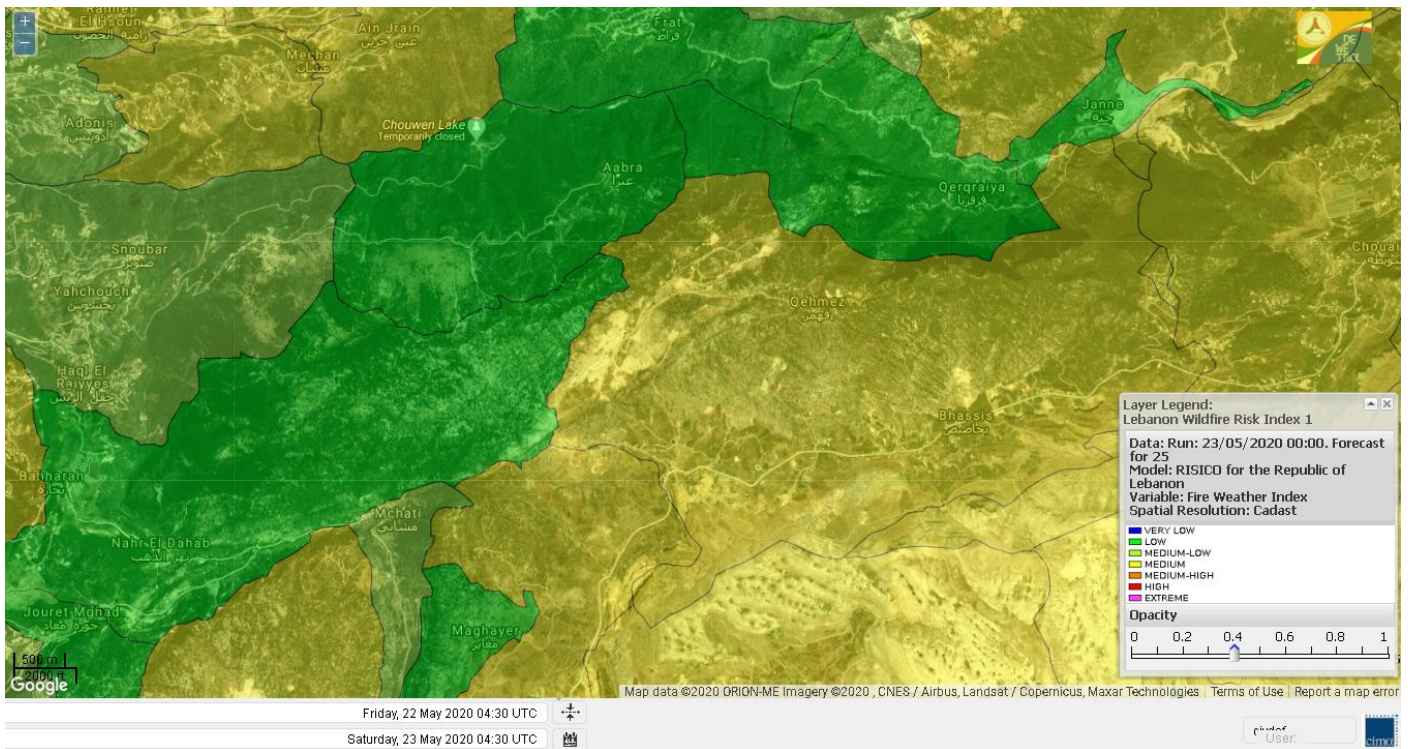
+
−
Ramlet El Isoun رامية الحصوية
Ain Jrain عين جرين
Mechan مشان
Frat فراط
Adonis أدونيس
Chouwen Lake
Temporarily closed
Aabra عبرا
Janne جنة
Qerqraiya قرقريا
Snoubar صنوبر
Yahchouch يحشوش
Choual
Qehmez قهمز
Haql El Raiyes حقل الريس
Bhassis بحاصيص
Batharah
Mchati مشاتي
Nahr El Dahab نهر الذهب
Jouret Mghad جورة مغاد
Maghayer مغاير
500 m
2000 ft
Google
Layer Legend:
Lebanon Wildfire Risk Index 1
Data: Run: 23/05/2020 00:00. Forecast for 25
Model: RISICO for the Republic of Lebanon
Variable: Fire Weather Index
Spatial Resolution: Cadast
VERY LOW
LOW
MEDIUM-LOW
MEDIUM
MEDIUM-HIGH
HIGH
EXTREME
Opacity
0 0.2 0.4 0.6 0.8 1
Map data ©2020 ORION-ME Imagery ©2020 , CNES / Airbus, Landsat / Copernicus, Maxar Technologies | Terms of Use | Report a map error
Friday, 22 May 2020 04:30 UTC
Saturday, 23 May 2020 04:30 UTC
User:
cima